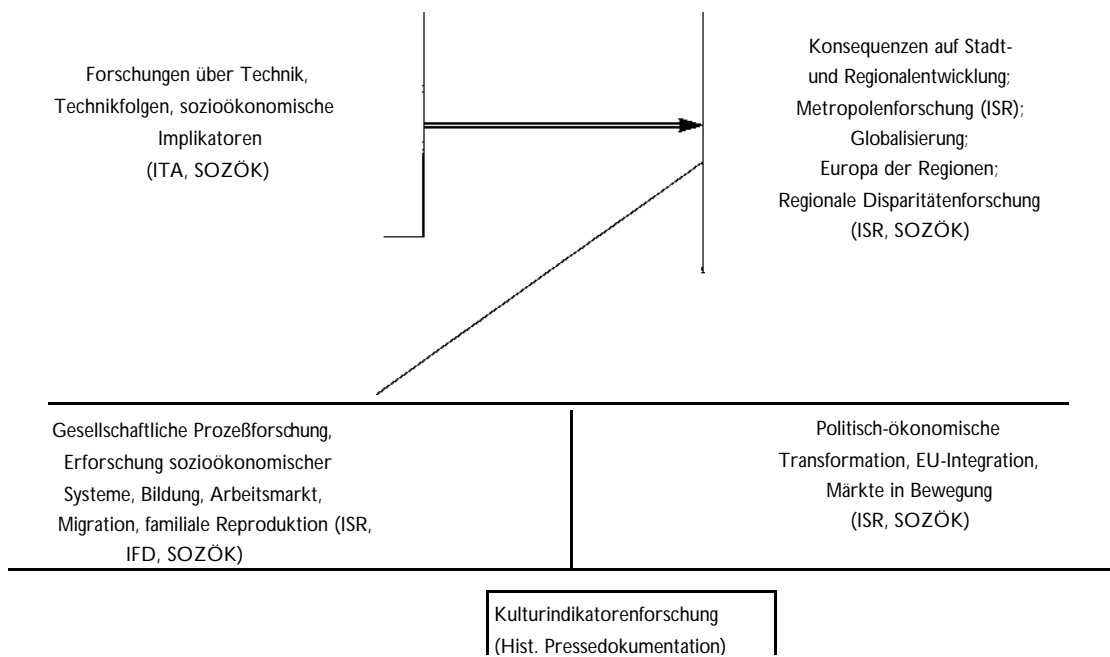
Forschungen über Technik, Technikfolgen, sozioökonomische Implikatoren (ITA, SOZÖK)

Konsequenzen auf Stadt- und Regionalentwicklung; Metropolenforschung (ISR); Globalisierung; Europa der Regionen; Regionale Disparitätenforschung (ISR, SOZÖK)

Gesellschaftliche Prozeßforschung, Erforschung sozioökonomischer Systeme, Bildung, Arbeitsmarkt, Migration, familiale Reproduktion (ISR, IFD, SOZÖK)

Politisch-ökonomische Transformation, EU-Integration, Märkte in Bewegung (ISR, SOZÖK)

Kulturindikatorenforschung (Hist. Pressedokumentation)